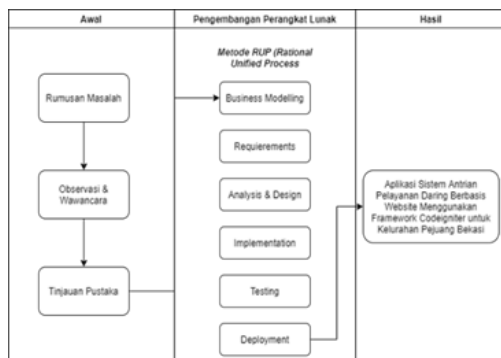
| Awal | Pengembangan Perangkat Lunak | Hasil |
|---|---|---|
| Rumusan Masalah | Metode RUP (Rational Unified Process | Aplikasi Sistem Antrian Pelayanan Daring Berbasis Website Menggunakan Framework Codeigniter untuk Kelurahan Pejuang Bekasi |
| Observasi & Wawancara | Business Modelling | |
| Tinjauan Pustaka | Requierements | |
| | Analysis & Design | |
| | Implementation | |
| | Testing | |
| | Deployment | |